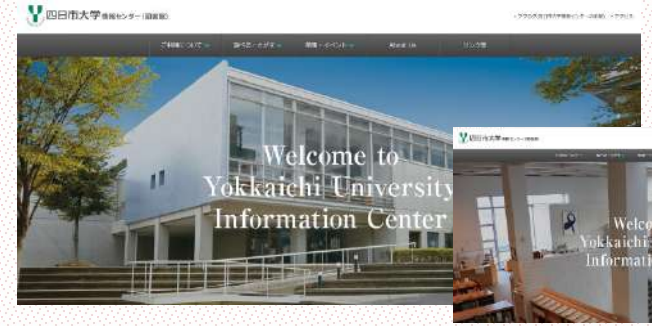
四日市大学 情報センター（図書館）

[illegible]

ご利用について　調べる・さがす　掲示・イベント　About Us　リンク集

Welcome to Yokkaichi University Information Center

四日市大学 情報センター（図書館）

Welco Yokkaichi Informati